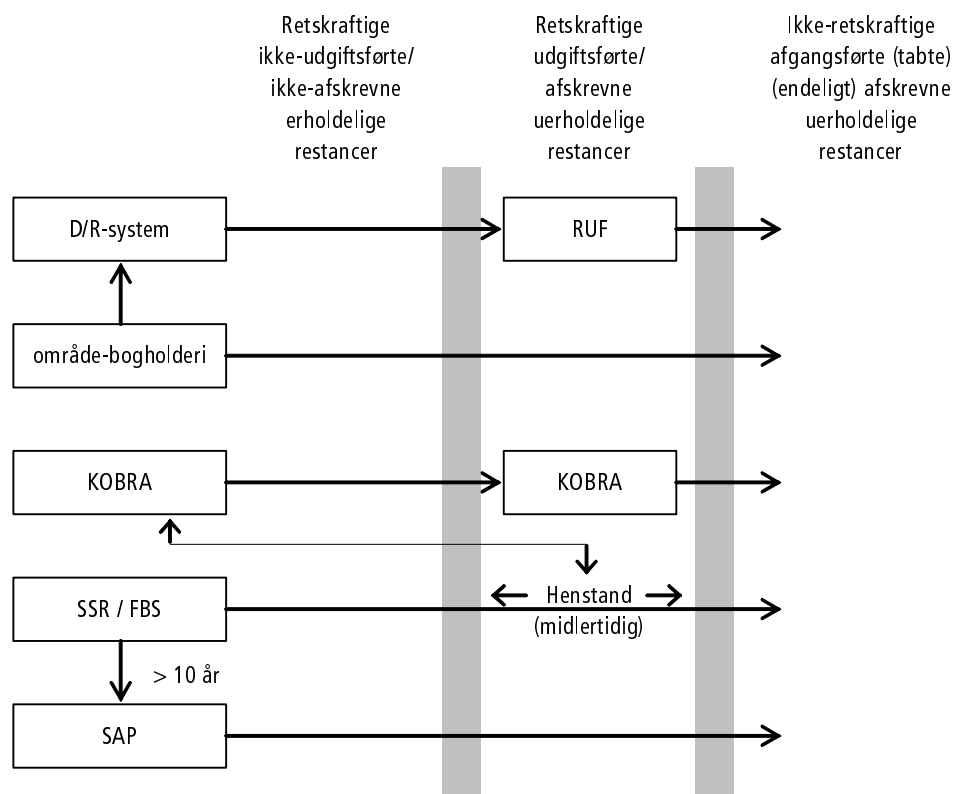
Retskraftige ikke-udgiftsførte/ ikke-afskrevne erholdelige restancer

Retskraftige udgiftsførte/ afskrevne uerholdelige restancer

Ikke-retskraftige afgangsførte (tabte) (endeligt) afskrevne uerholdelige restancer

D/R-system

RUF

område-bogholderi

KOBRA

KOBRA

Henstand (midlertidig)

SSR / FBS

> 10 år

SAP